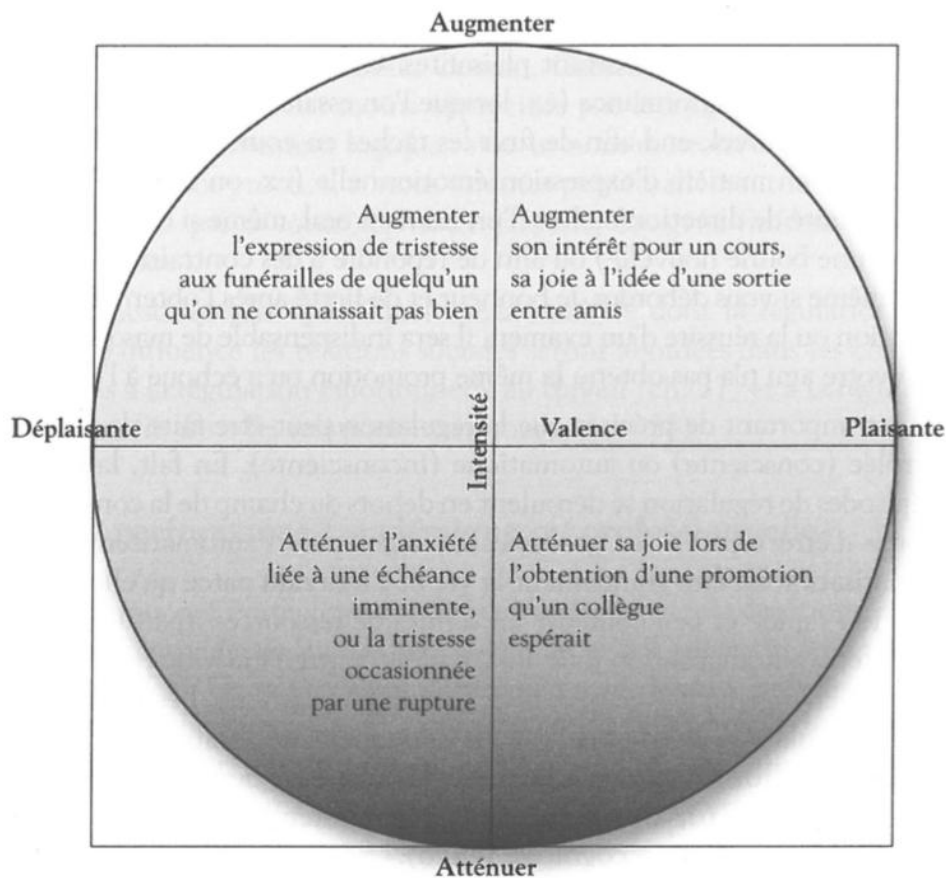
Augmenter

Augmenter l'expression de tristesse aux funérailles de quelqu'un qu'on ne connaissait pas bien

Augmenter son intérêt pour un cours, sa joie à l'idée d'une sortie entre amis

Déplaisante

Intensité

Valence

Plaisante

Atténuer l'anxiété liée à une échéance imminente, ou la tristesse occasionnée par une rupture

Atténuer sa joie lors de l'obtention d'une promotion qu'un collègue espérait

Atténuer